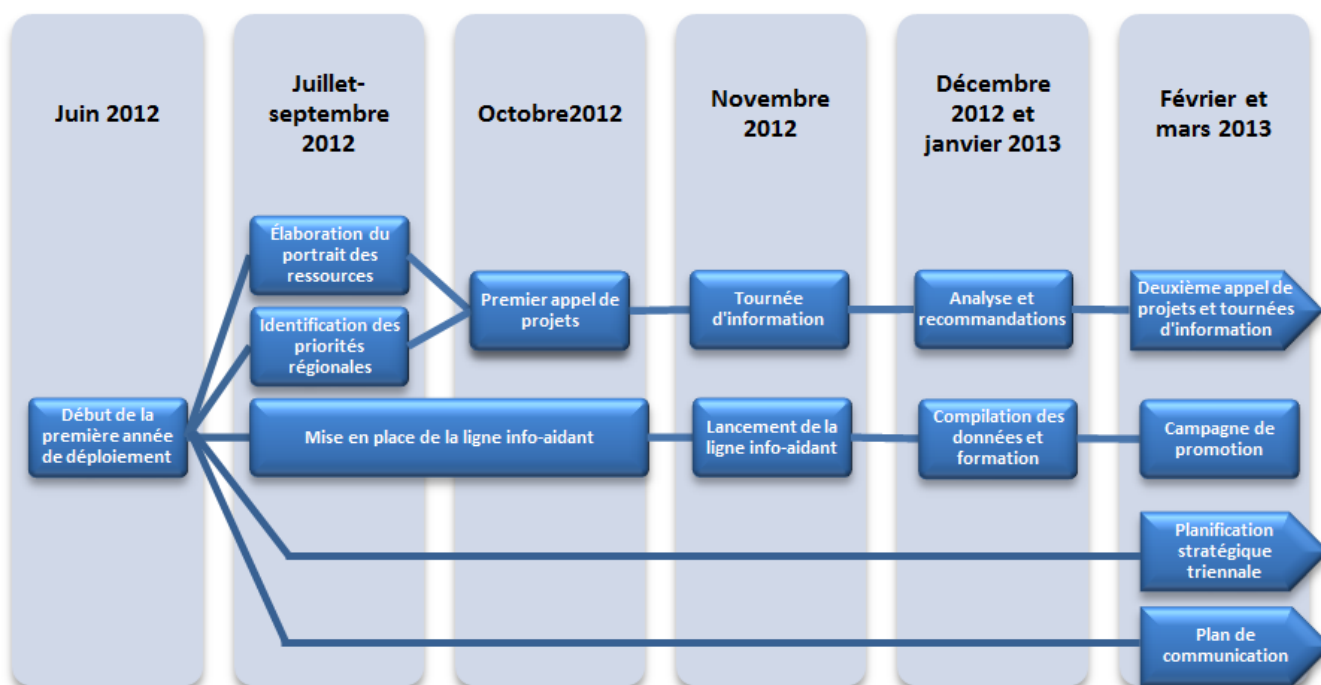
Juin 2012

Juillet-septembre 2012

Octobre2012

Novembre 2012

Décembre 2012 et janvier 2013

Février et mars 2013

Élaboration du portrait des ressources

Identification des priorités régionales

Premier appel de projets

Tournée d'information

Analyse et recommandations

Deuxième appel de projets et tournées d'information

Début de la première année de déploiement

Mise en place de la ligne info-aidant

Lancement de la ligne info-aidant

Compilation des données et formation

Campagne de promotion

Planification stratégique triennale

Plan de communication